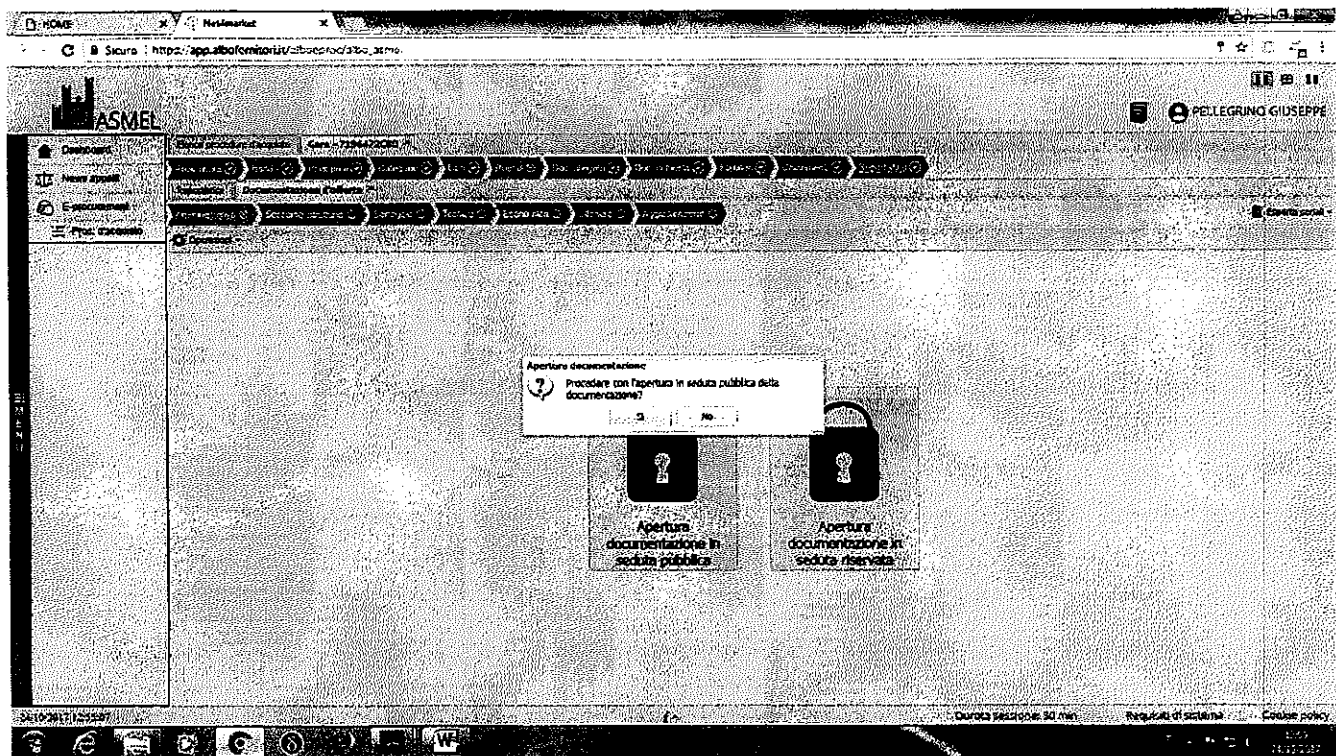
HOME
NetMarket
Sicura | https://app.albofornitori.it/alboeproc/albo_asmel

ASMEL
PELLEGRINO GIUSEPPE

Dashboard
Nuovi appalti
E-procurement
Proc. d'acquisto

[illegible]
Operazioni

Apertura documentazione
Procedere con l'apertura in seduta pubblica della documentazione?
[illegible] No

Apertura documentazione in seduta pubblica
Apertura documentazione in seduta riservata

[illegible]
Durata sessione: 30 min
Requisiti di sistema
Cookie policy